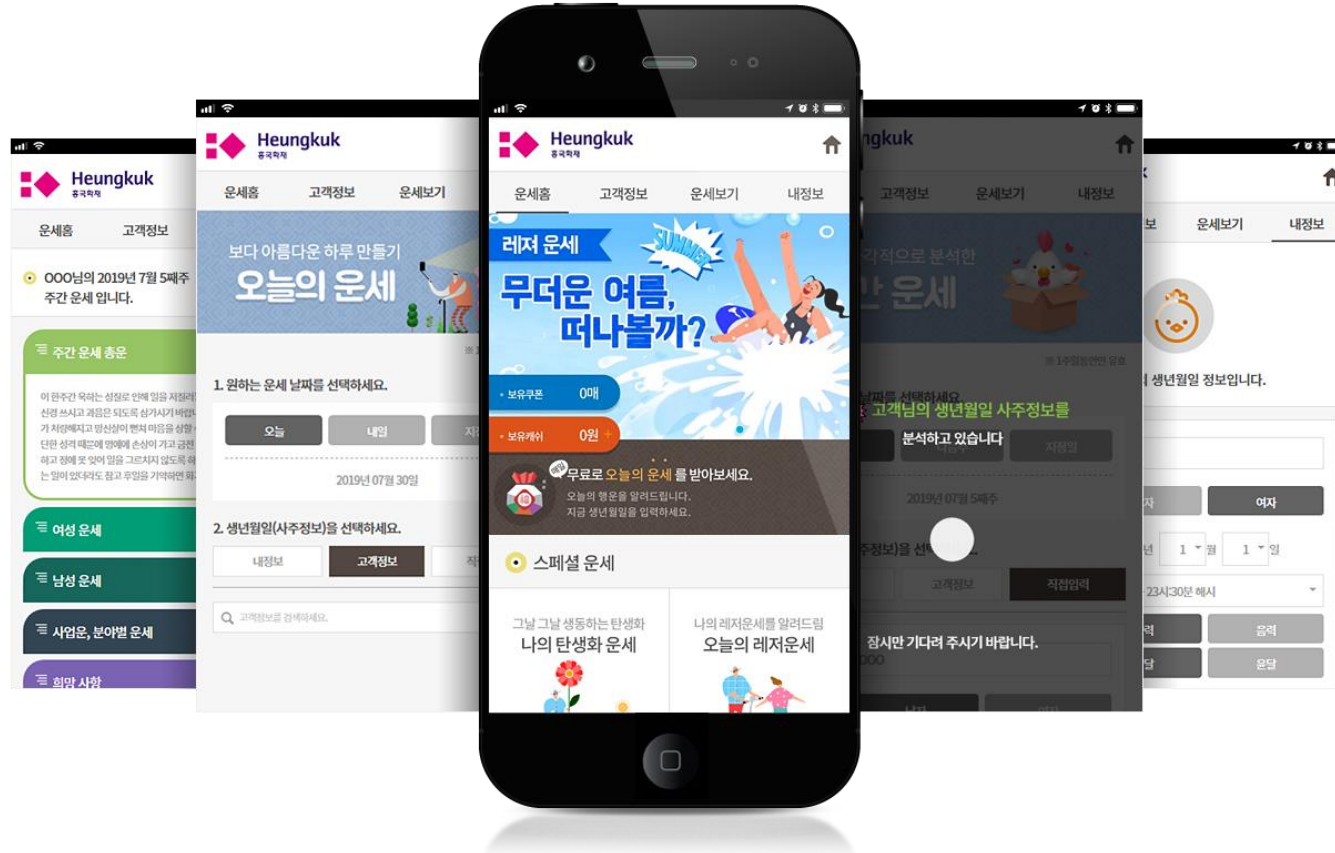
Heungkuk
흥국화재

운세홈 고객정보

OOO님의 2019년 7월 5째주 주간 운세 입니다.

주간 운세 총운

이 한주간 욱하는 성질로 인해 일을 저질러 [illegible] 신경 쓰시고 과음은 되도록 삼가시기 바랍니 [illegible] 가 처량해지고 방신상이 현저 마음을 상할 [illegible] 단한 성격 때문에 명예에 손상이 가고 금전 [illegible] 하고 정에 못 잊어 일을 그르치지 않도록 하 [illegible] 는 일이 있더라도 참고 후일을 기약하면 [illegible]

여성 운세

남성 운세

사업운, 분야별 운세

희망 사항

Heungkuk
흥국화재

운세홈 고객정보 운세보기

보다 아름다운 하루 만들기
오늘의 운세

1. 원하는 운세 날짜를 선택하세요.

오늘 내일 지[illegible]

2019년 07월 30일

2. 생년월일(사주정보)을 선택하세요.

내정보 고객정보 직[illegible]

고객정보를 검색하세요.

Heungkuk
흥국화재

운세홈 고객정보 운세보기 내정보

레저 운세
SUMMER
무더운 여름, 떠나볼까?

보유쿠폰 0매
보유캐쉬 0원 +

무료로 오늘의 운세를 받아보세요.
오늘의 행운을 알려드립니다.
지금 생년월일을 입력하세요.

스페셜 운세

그날 그날 생동하는 탄생화
나의 탄생화 운세

나의 레저운세를 알려드림
오늘의 레저운세

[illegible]gkuk

고객정보 운세보기 내정보

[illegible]각적으로 분석한
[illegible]간 운세

1주일동안만 유효

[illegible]짜를 선택하세요.
고객님의 생년월일 사주정보를
분석하고 있습니다

2019년 07월 5째주

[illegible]주정보)을 선택하세요.

고객정보 직접입력

잠시만 기다려 주시기 바랍니다.

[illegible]보 운세보기 내정보

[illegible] 생년월일 정보입니다.

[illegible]자 여자

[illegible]년 1 월 1 일

23시30분 해시

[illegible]력 음력

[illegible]달 윤달